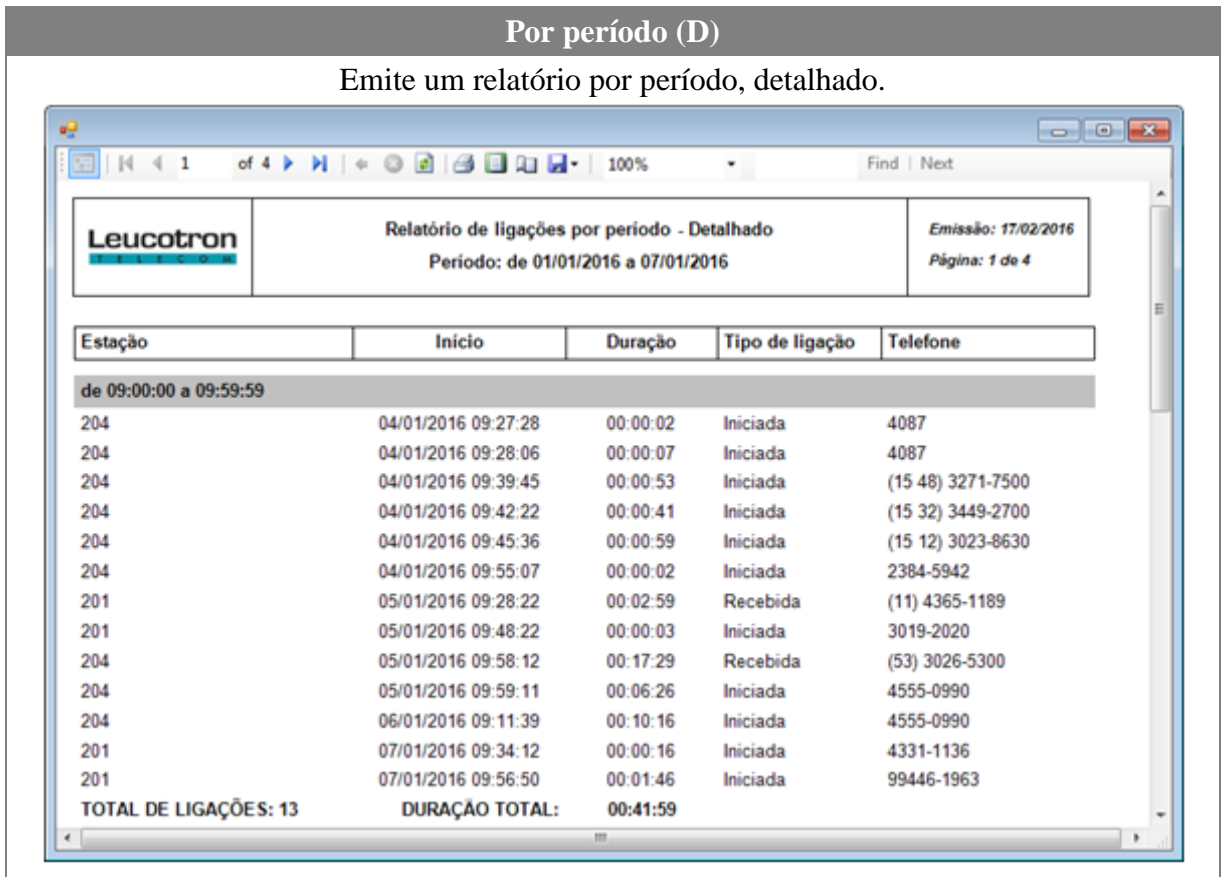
Por período (D)

Emite um relatório por período, detalhado.

1 of 4 100% Find | Next

Leucotron
TELECOM

Relatório de ligações por período - Detalhado
Período: de 01/01/2016 a 07/01/2016

Emissão: 17/02/2016
Página: 1 de 4

| Estação | Início | Duração | Tipo de ligação | Telefone |
|---|---|---|---|---|
| de 09:00:00 a 09:59:59 | | | | |
| 204 | 04/01/2016 09:27:28 | 00:00:02 | Iniciada | 4087 |
| 204 | 04/01/2016 09:28:06 | 00:00:07 | Iniciada | 4087 |
| 204 | 04/01/2016 09:39:45 | 00:00:53 | Iniciada | (15 48) 3271-7500 |
| 204 | 04/01/2016 09:42:22 | 00:00:41 | Iniciada | (15 32) 3449-2700 |
| 204 | 04/01/2016 09:45:36 | 00:00:59 | Iniciada | (15 12) 3023-8630 |
| 204 | 04/01/2016 09:55:07 | 00:00:02 | Iniciada | 2384-5942 |
| 201 | 05/01/2016 09:28:22 | 00:02:59 | Recebida | (11) 4365-1189 |
| 201 | 05/01/2016 09:48:22 | 00:00:03 | Iniciada | 3019-2020 |
| 204 | 05/01/2016 09:58:12 | 00:17:29 | Recebida | (53) 3026-5300 |
| 204 | 05/01/2016 09:59:11 | 00:06:26 | Iniciada | 4555-0990 |
| 204 | 06/01/2016 09:11:39 | 00:10:16 | Iniciada | 4555-0990 |
| 201 | 07/01/2016 09:34:12 | 00:00:16 | Iniciada | 4331-1136 |
| 201 | 07/01/2016 09:56:50 | 00:01:46 | Iniciada | 99446-1963 |
| TOTAL DE LIGAÇÕES: 13 | DURAÇÃO TOTAL: | 00:41:59 | | |